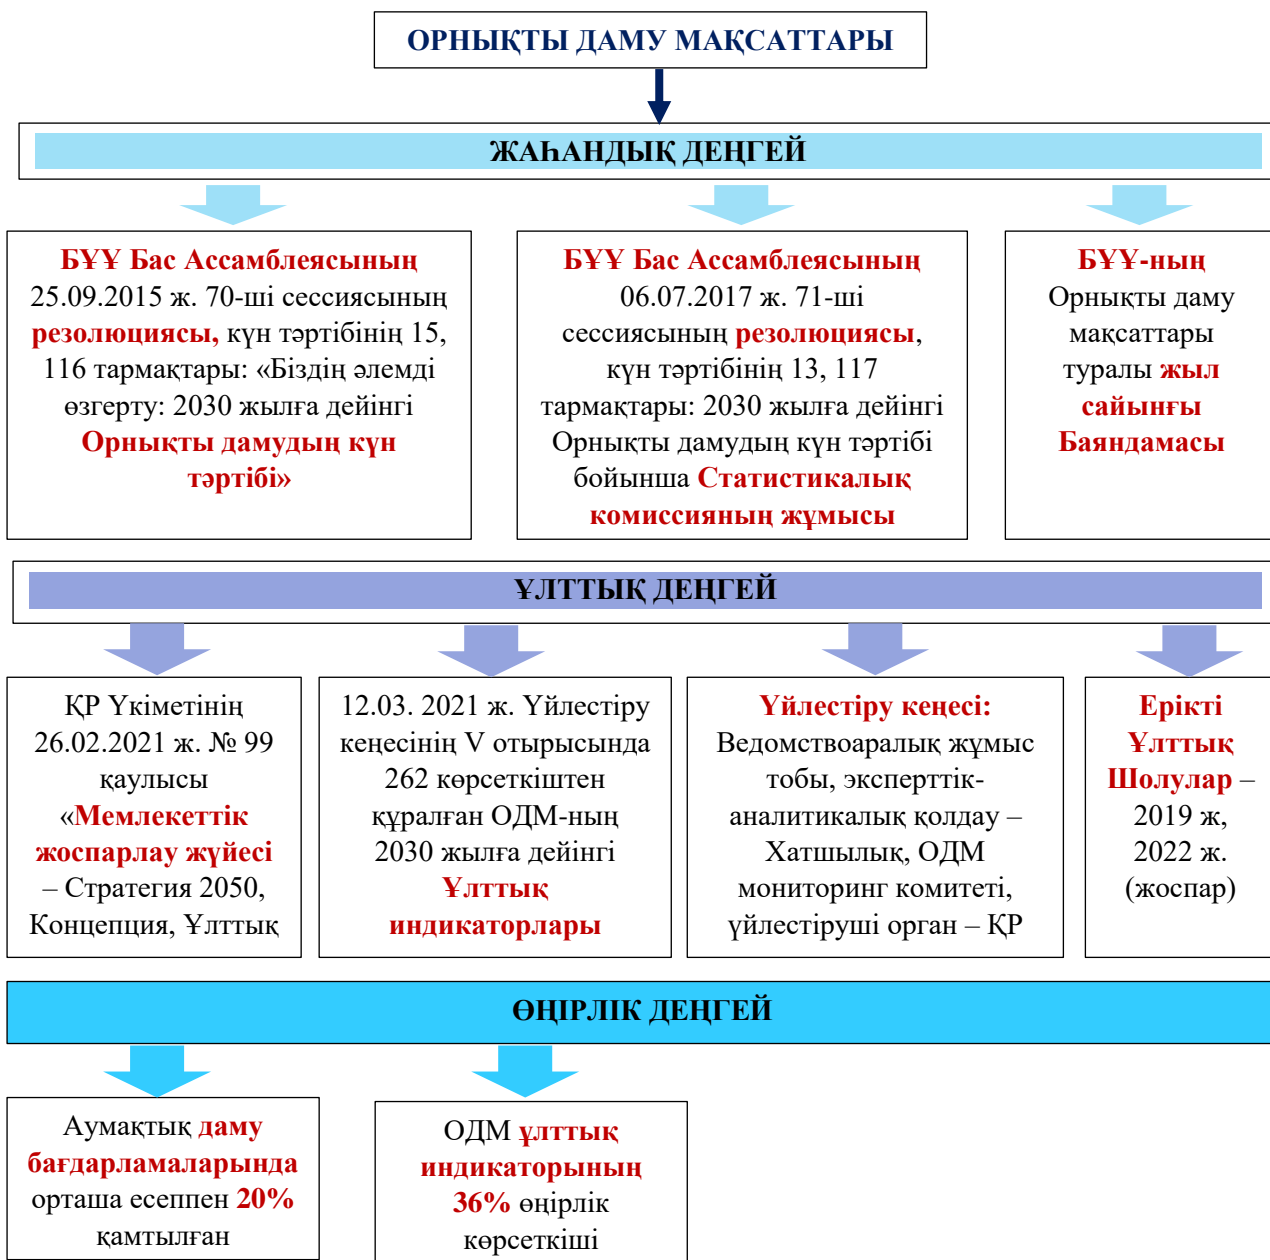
ОРНЫҚТЫ ДАМУ МАҚСАТТАРЫ

ЖАҺАНДЫҚ ДЕҢГЕЙ

БҰҰ Бас Ассамблеясының 25.09.2015 ж. 70-ші сессиясының резолюциясы, күн тәртібінің 15, 116 тармақтары: «Біздің әлемді өзгерту: 2030 жылға дейінгі Орнықты дамудың күн тәртібі»

БҰҰ Бас Ассамблеясының 06.07.2017 ж. 71-ші сессиясының резолюциясы, күн тәртібінің 13, 117 тармақтары: 2030 жылға дейінгі Орнықты дамудың күн тәртібі бойынша Статистикалық комиссияның жұмысы

БҰҰ-ның Орнықты даму мақсаттары туралы жыл сайынғы Баяндамасы

ҰЛТТЫҚ ДЕҢГЕЙ

ҚР Үкіметінің 26.02.2021 ж. № 99 қаулысы «Мемлекеттік жоспарлау жүйесі – Стратегия 2050, Концепция, Ұлттық

12.03. 2021 ж. Үйлестіру кеңесінің V отырысында 262 көрсеткіштен құралған ОДМ-ның 2030 жылға дейінгі Ұлттық индикаторлары

Үйлестіру кеңесі: Ведомствоаралық жұмыс тобы, эксперттік-аналитикалық қолдау – Хатшылық, ОДМ мониторинг комитеті, үйлестіруші орган – ҚР

Ерікті Ұлттық Шолулар – 2019 ж, 2022 ж. (жоспар)

ӨҢІРЛІК ДЕҢГЕЙ

Аумақтық даму бағдарламаларында орташа есеппен 20% қамтылған

ОДМ ұлттық индикаторының 36% өңірлік көрсеткіші